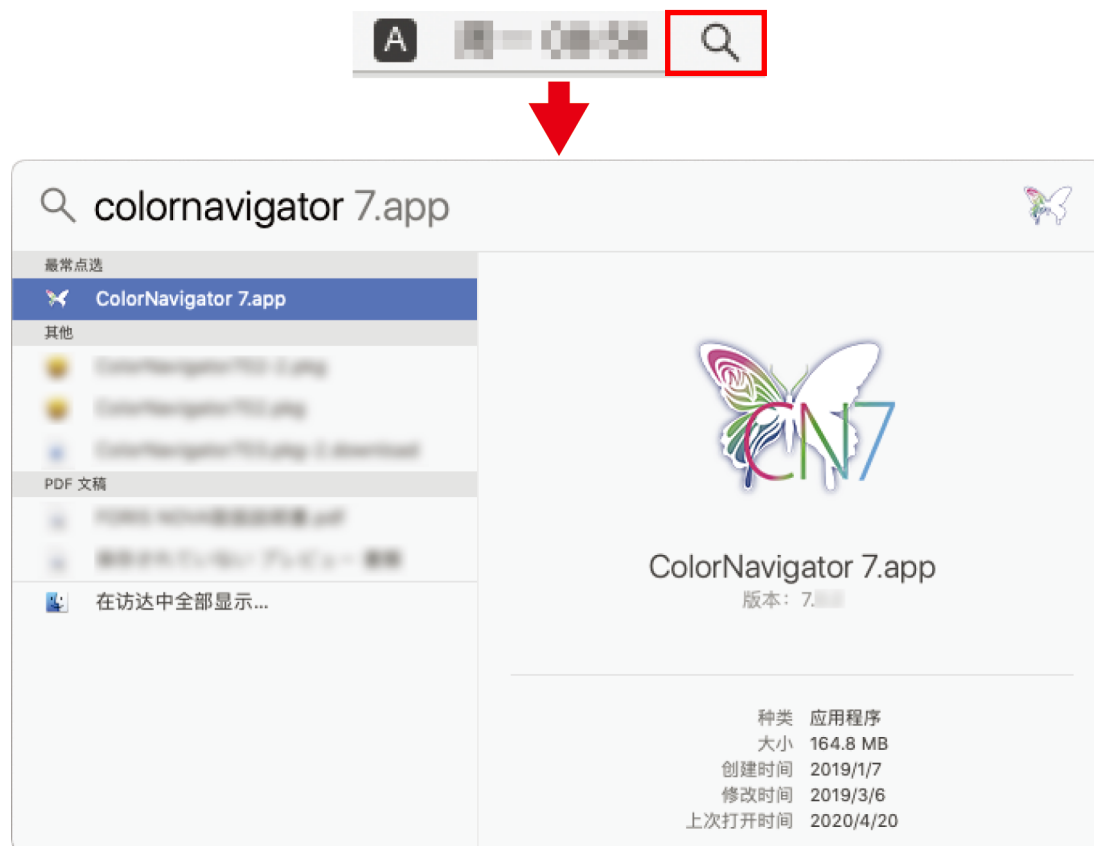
A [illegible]

colornavigator 7.app

最常点选
ColorNavigator 7.app
其他
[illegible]
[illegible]
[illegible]
PDF 文稿
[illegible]
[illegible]
在访达中全部显示...

CN7

ColorNavigator 7.app
版本：7.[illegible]

种类 应用程序
大小 164.8 MB
创建时间 2019/1/7
修改时间 2019/3/6
上次打开时间 2020/4/20